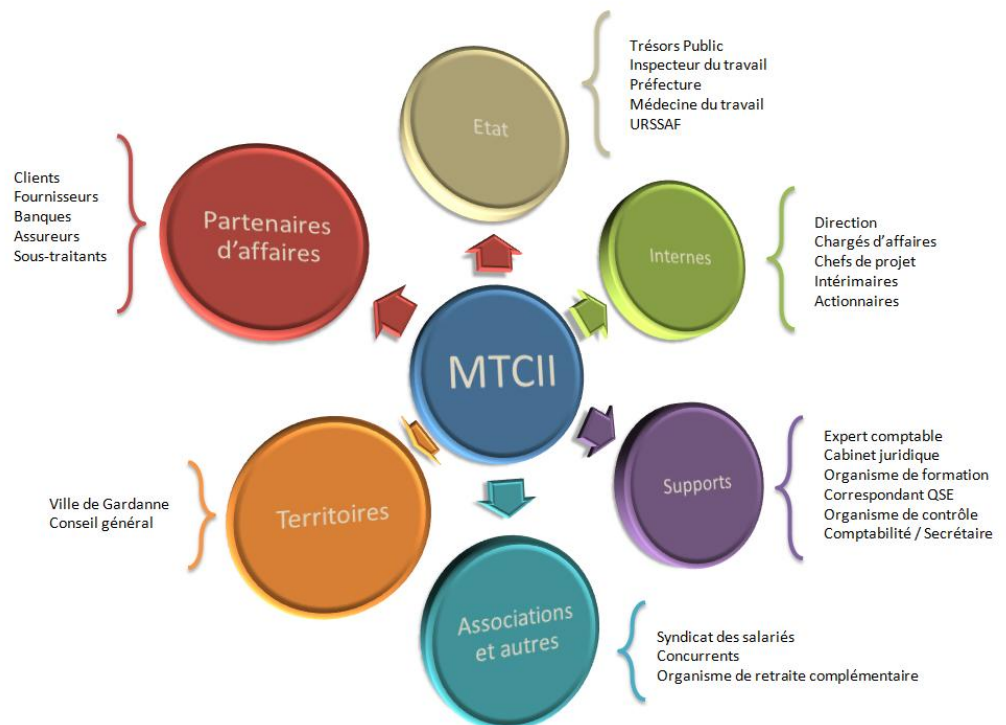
MTCII

Etat

Trésors Public
Inspecteur du travail
Préfecture
Médecine du travail
URSSAF

Partenaires d'affaires

Clients
Fournisseurs
Banques
Assureurs
Sous-traitants

Internes

Direction
Chargés d'affaires
Chefs de projet
Intérimaires
Actionnaires

Supports

Expert comptable
Cabinet juridique
Organisme de formation
Correspondant QSE
Organisme de contrôle
Comptabilité / Secrétaire

Territoires

Ville de Gardanne
Conseil général

Associations et autres

Syndicat des salariés
Concurrents
Organisme de retraite complémentaire